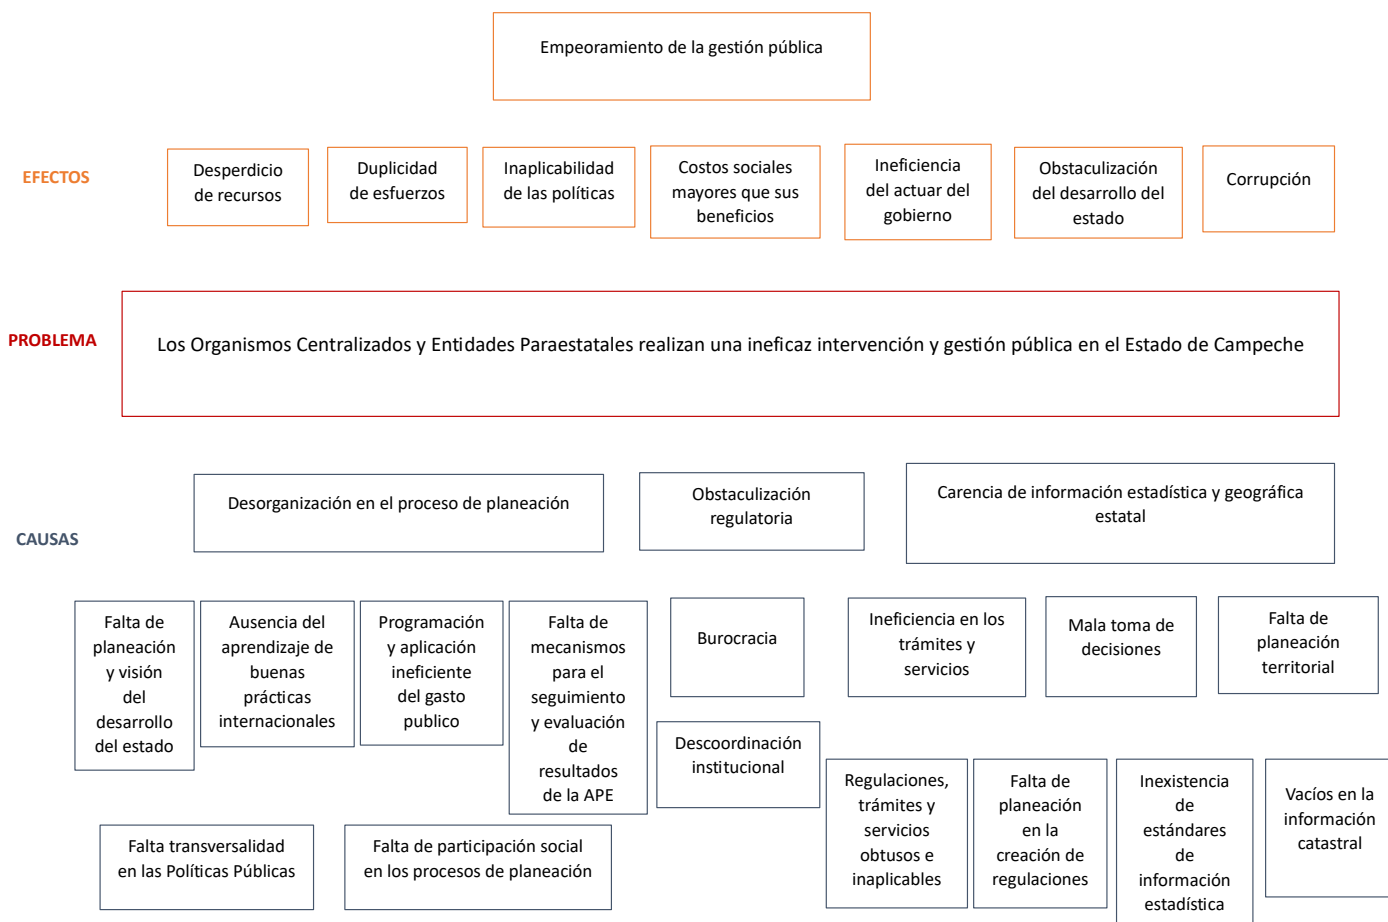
Empeoramiento de la gestión pública

EFECTOS

Desperdicio de recursos

Duplicidad de esfuerzos

Inaplicabilidad de las políticas

Costos sociales mayores que sus beneficios

Ineficiencia del actuar del gobierno

Obstaculización del desarrollo del estado

Corrupción

PROBLEMA

Los Organismos Centralizados y Entidades Paraestatales realizan una ineficaz intervención y gestión pública en el Estado de Campeche

CAUSAS

Desorganización en el proceso de planeación

Obstaculización regulatoria

Carencia de información estadística y geográfica estatal

Falta de planeación y visión del desarrollo del estado

Ausencia del aprendizaje de buenas prácticas internacionales

Programación y aplicación ineficiente del gasto publico

Falta de mecanismos para el seguimiento y evaluación de resultados de la APE

Burocracia

Ineficiencia en los trámites y servicios

Mala toma de decisiones

Falta de planeación territorial

Descoordinación institucional

Regulaciones, trámites y servicios obtusos e inaplicables

Falta de planeación en la creación de regulaciones

Inexistencia de estándares de información estadística

Vacíos en la información catastral

Falta transversalidad en las Políticas Públicas

Falta de participación social en los procesos de planeación